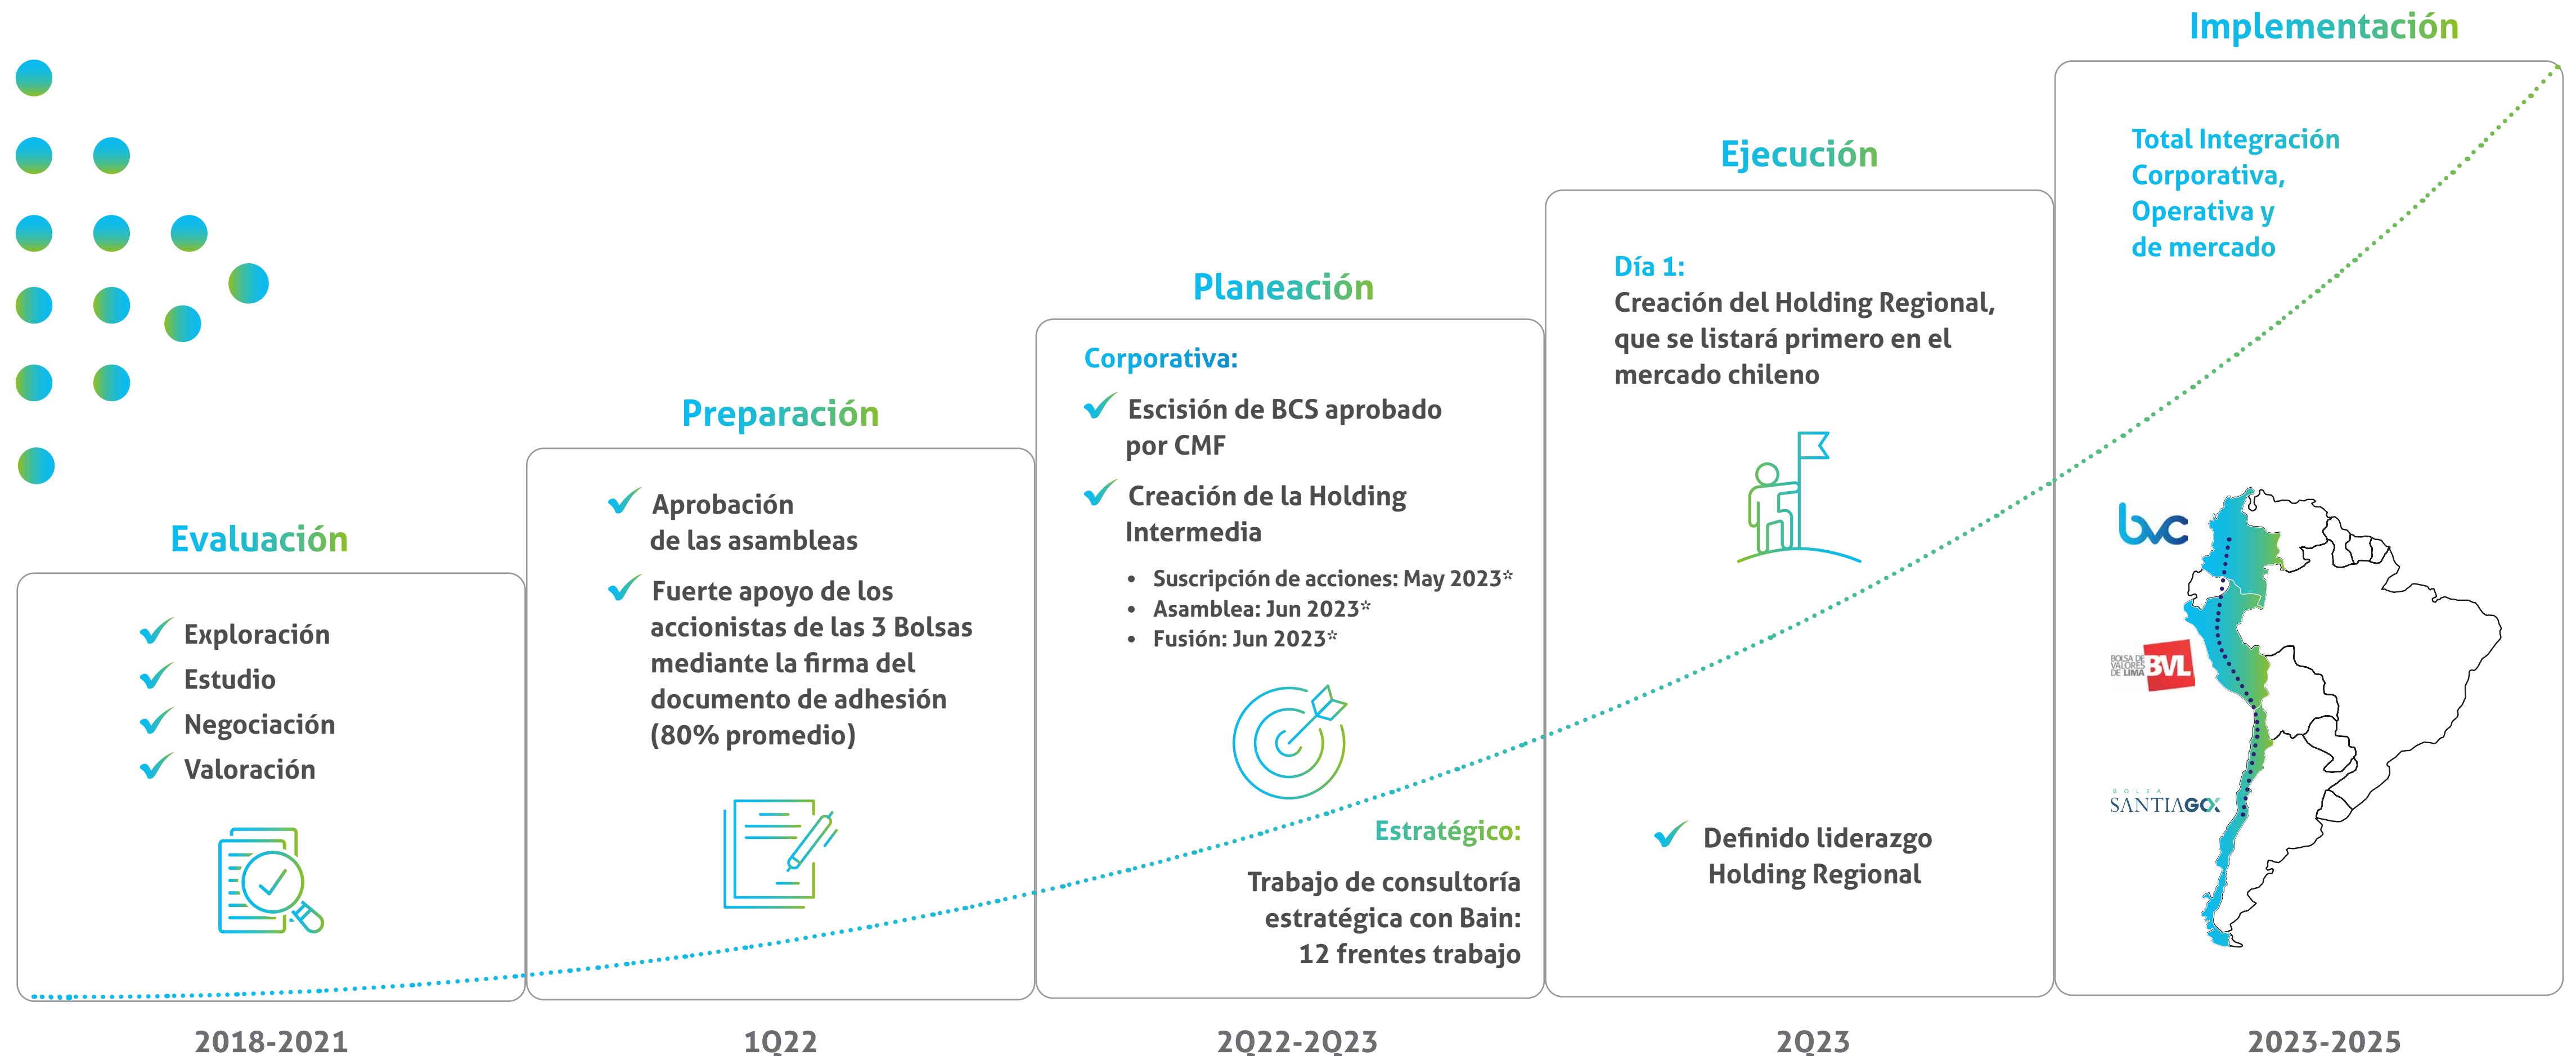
Evaluación

Exploración
Estudio
Negociación
Valoración

2018-2021

Preparación

Aprobación de las asambleas

Fuerte apoyo de los accionistas de las 3 Bolsas mediante la firma del documento de adhesión (80% promedio)

1Q22

Planeación

Corporativa:

Escisión de BCS aprobado por CMF

Creación de la Holding Intermedia

• Suscripción de acciones: May 2023*
• Asamblea: Jun 2023*
• Fusión: Jun 2023*

Estratégico:

Trabajo de consultoría estratégica con Bain: 12 frentes trabajo

2Q22-2Q23

Ejecución

Día 1:
Creación del Holding Regional, que se listará primero en el mercado chileno

Definido liderazgo Holding Regional

2Q23

Implementación

Total Integración Corporativa, Operativa y de mercado

bvc

BOLSA DE VALORES DE LIMA BVL

BOLSA SANTIAGO

2023-2025